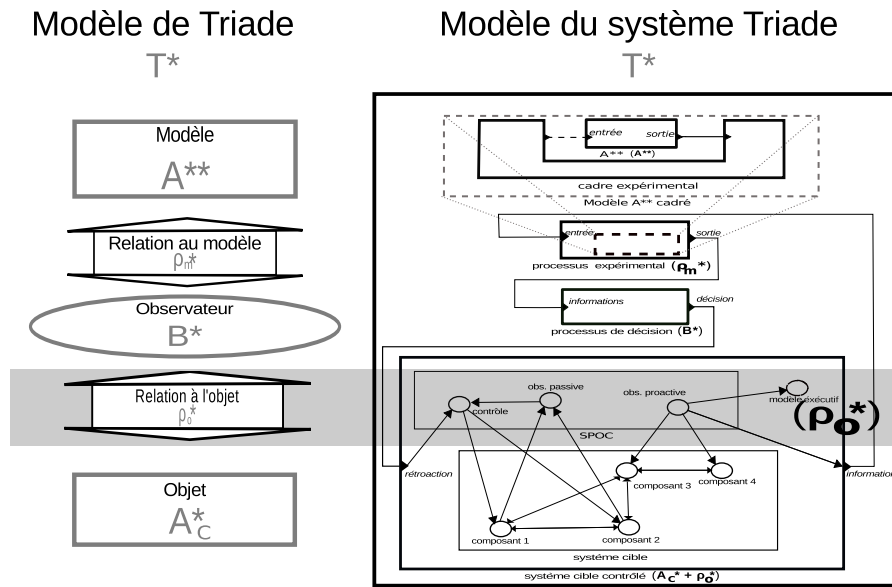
Modèle de Triade

T*

Modèle

A**

Relation au modèle

$\rho_m^*$

Observateur

B*

Relation à l'objet

$\rho_o^*$

Objet

$A_c^*$

Modèle du système Triade

T*

entrée

sortie

A** (A**)

cadre expérimental

Modèle A** cadré

entrée

sortie

processus expérimental ($\rho_m^*$)

informations

décision

processus de décision (B*)

obs. passive

obs. proactive

modèle exécutif

contrôle

($\rho_o^*$)

SPOC

rétroaction

information

composant 3

composant 4

composant 1

composant 2

système cible

système cible contrôlé ($A_c^* + \rho_o^*$)